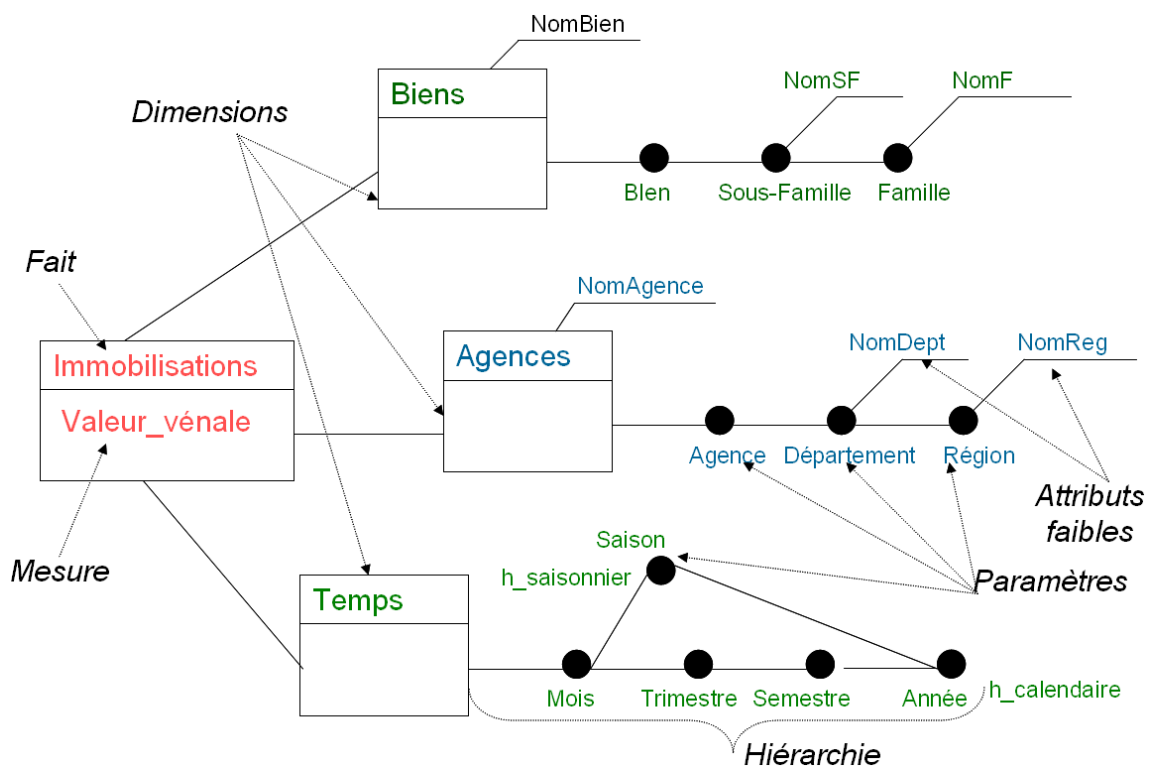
NomBien

Biens

NomSF

NomF

Dimensions

BIen

Sous-Famille

Famille

Fait

NomAgence

Immobilisations

Valeur_vénale

Agences

NomDept

NomReg

Agence

Département

Région

Attributs faibles

Saison

h_saisonnier

Paramètres

Mesure

Temps

Mois

Trimestre

Semestre

Année

h_calendaire

Hiérarchie